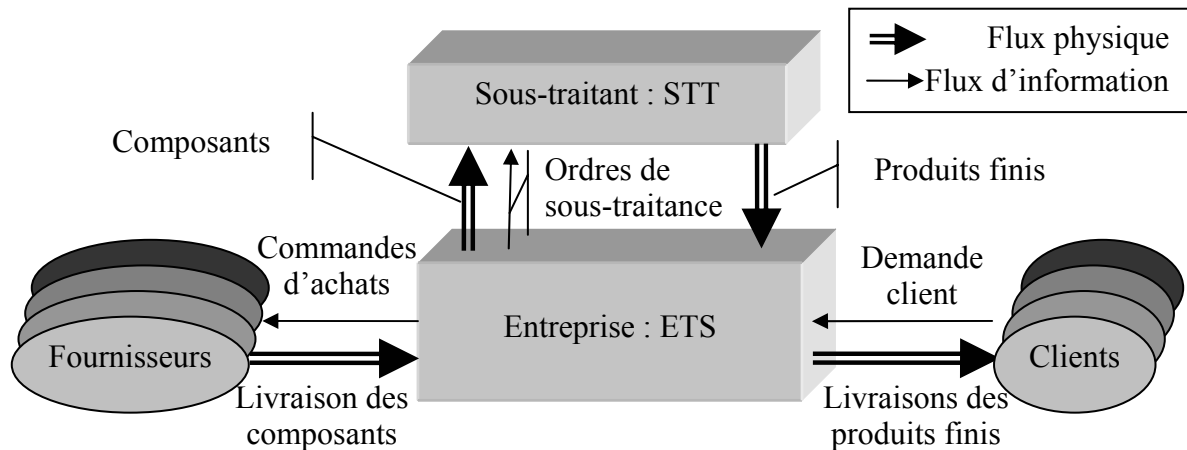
Flux physique
Flux d'information

Sous-traitant : STT

Composants

Ordres de sous-traitance

Produits finis

Commandes d'achats

Demande client

Entreprise : ETS

Fournisseurs

Clients

Livraison des composants

Livraisons des produits finis